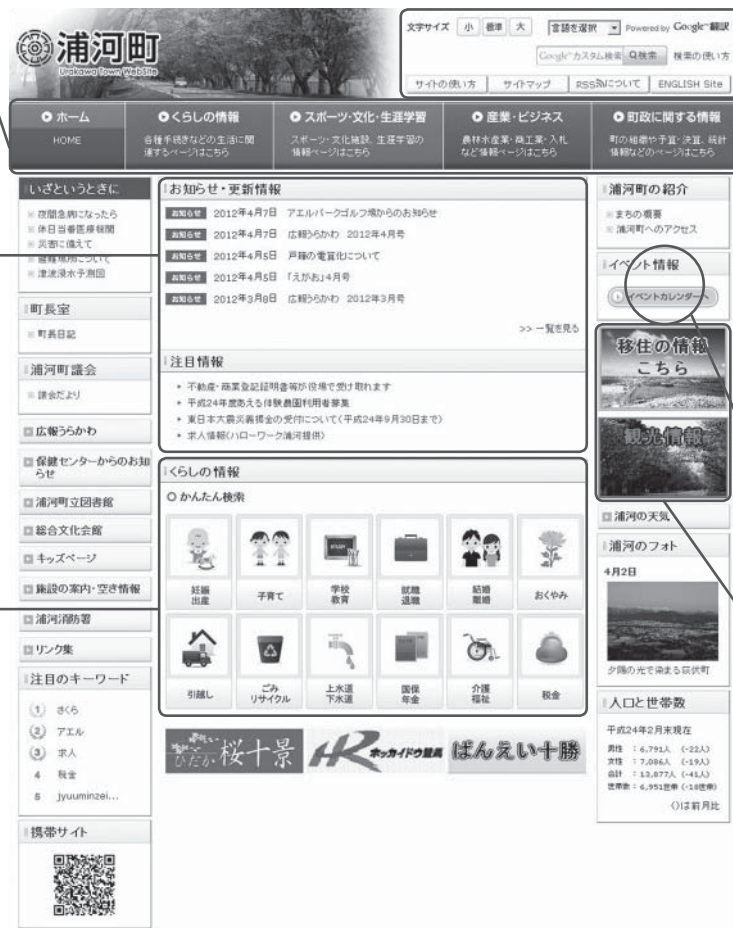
浦河町
Urakawa Town WebSite

文字サイズ 小 標準 大 言語を選択 Powered by Google 翻訳
Google カスタム検索 Q検索 検索の使い方
サイトの使い方 サイトマップ RSSについて ENGLISH Site

ホーム
HOME
くらしの情報
各種手続きなどの生活に関連するページはこちら
スポーツ・文化・生涯学習
スポーツ・文化施設、生涯学習の情報ページはこちら
産業・ビジネス
農林水産業・商工業・入札など情報ページはこちら
町政に関する情報
町の組織や予算・決算、統計情報などのページはこちら

いざというときに
夜間急病になったら
休日当番医療機関
災害に備えて
避難場所について
津波浸水予測図

町長室
町長日記

浦河町議会
議会だより

広報うらかわ
保健センターからのお知らせ
浦河町立図書館
総合文化会館
キッズページ
施設の案内・空き情報
浦河消防署
リンク集

注目のキーワード
1 さくら
2 アエル
3 求人
4 税金
5 jyuuminzei...

携帯サイト

お知らせ・更新情報
お知らせ 2012年4月7日 アエルパークゴルフ場からのお知らせ
お知らせ 2012年4月7日 広報うらかわ 2012年4月号
お知らせ 2012年4月5日 戸籍の電算化について
お知らせ 2012年4月5日 「えがお」4月号
お知らせ 2012年3月8日 広報うらかわ 2012年3月号
>> 一覧を見る

注目情報
・不動産・商業登記証明書等が役場で受け取れます
・平成24年度あえる体験農園利用者募集
・東日本大震災義援金の受付について（平成24年9月30日まで）
・求人情報（ハローワーク浦河提供）

くらしの情報
かんたん検索
妊娠出産
子育て
学校教育
就職退職
結婚離婚
おくやみ
引越し
ごみリサイクル
上水道下水道
国保年金
介護福祉
税金

ひだか 桜十景
HR ホッカイドウ競馬
ばんえい十勝

浦河町の紹介
まちの概要
浦河町へのアクセス

イベント情報
イベントカレンダーへ

移住の情報こちら
観光情報

浦河の天気

浦河のフォト
4月2日
夕陽の光で染まる荻伏町

人口と世帯数
平成24年2月末現在
男性 ：6,791人（-22人）
女性 ：7,086人（-19人）
合計 ：13,877人（-41人）
世帯数：6,951世帯（-18世帯）
（）は前月比